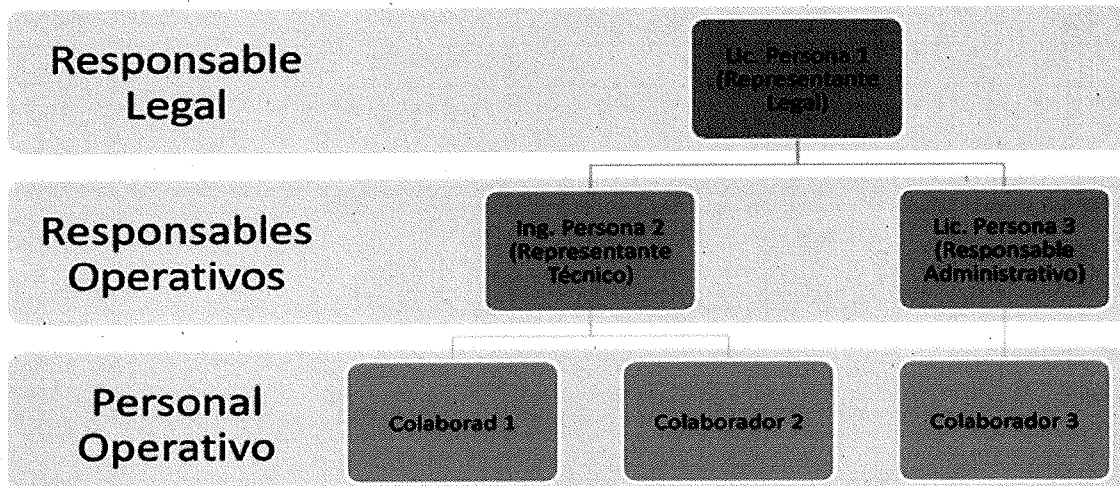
Responsable Legal

Lic. Persona 1 (Representante Legal)

Responsables Operativos

Ing. Persona 2 (Representante Técnico)

Lic. Persona 3 (Responsable Administrativo)

Personal Operativo

Colaborad 1

Colaborador 2

Colaborador 3